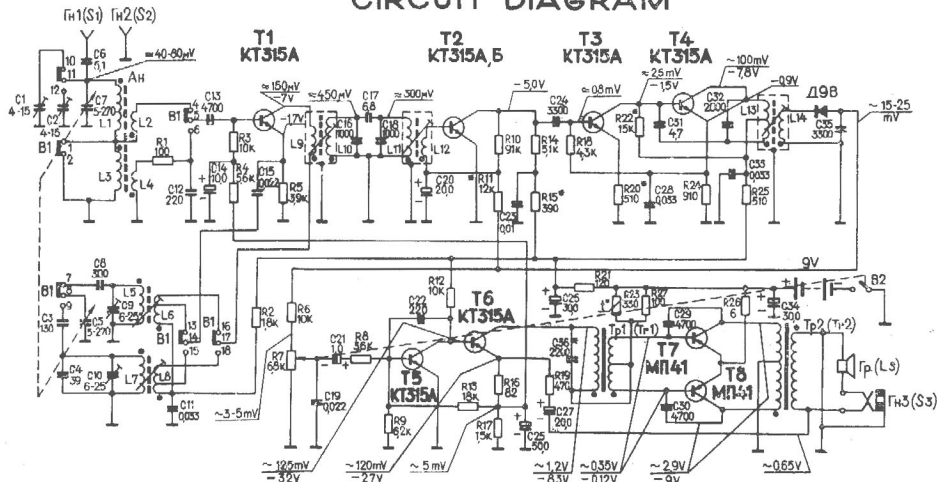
CIRCUIT DIAGRAM

Гн1(S1) Гн2(S2)

T1 KT315A
T2 KT315A,Б
T3 KT315A
T4 KT315A

C6 1,1
10 11
≈40-80mV
C1 4-15
12
C2 4-15
C7 5-270
Ан
L1
L2
L3
L4
B1 1 2
R1 100
C12 220
B1 3 4 6
C13 4700
C14 100
R3 10K
R4 56K
C15 0,022
R5 39K
≈150mV -7V
-1,7V
≈450mV
L9
C16 1000
L10
C17 6,8
≈500mV
C18 1000
L11
L12
C20 20,0
R11 12K
-5,0V
R10 91K
R14 51K
C23 0,01
R15* 390
C24 3300
≈0,8mV
R18 4,3K
R20* 510
R22 15K
≈2,5mV -1,5V
C31 4,7
C28 0,033
R24 910
≈100mV -7,8V
C32 2000
-0,9V
L13
L14
Д9B
C35 3300
~15-25 mV
C33 0,033
R25 510

C8 300
B1 7 9
L5
C9 6-25
C3 130
C5 5-270
L6
B1 13 14 15
B1 16 17 18
C4 39
C10 6-25
L7
L8
C11 0,033
R2 18K
R6 10K
R7 68K
~3-5mV
C19 0,022
C21 1,0
R8 36K
C22 220
R12 10K
T6 KT315A
T5 KT315A
R9 8,2K
R13 18K
R16 82
R17 15K
C25 500
R19 470
C27 20,0
C36 2200
C25 300
R21 120
C23 330
R27 100
Тр1 (Tr-1)
C29 4700
T7 МП41
T8 МП41
C30 4700
R26 6
C34 300
9V
B2
Тр2 (Tr-2)
Гр.(L3)
Гн3(S3)

~125mV -3,2V
~120mV -2,7V
~5mV
~1,2V -8,3V
~0,35V -0,12V
~2,9V -9V
~0,65V